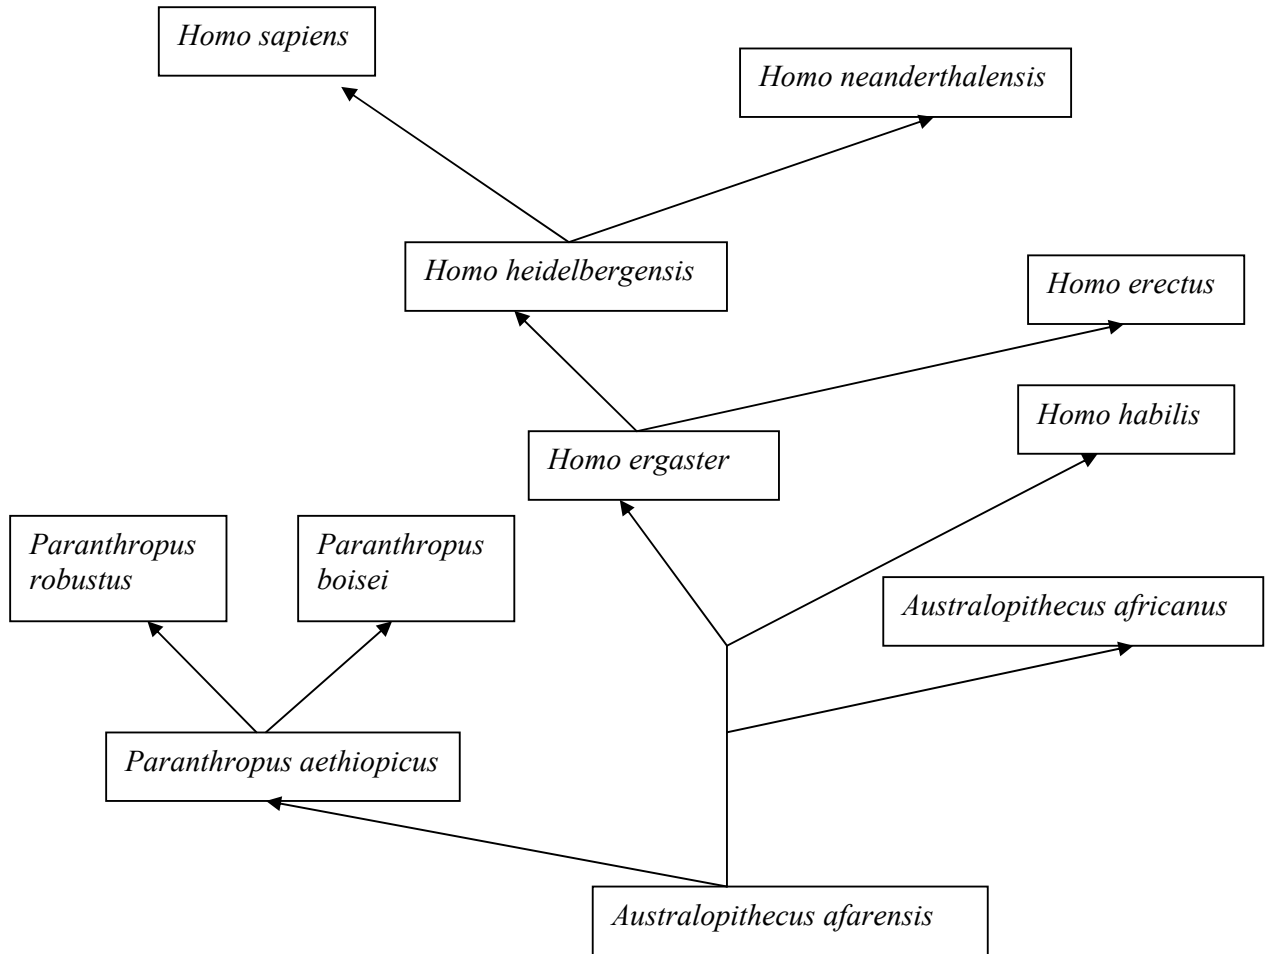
Homo sapiens

Homo neanderthalensis

Homo heidelbergensis

Homo erectus

Homo habilis

Homo ergaster

Paranthropus robustus

Paranthropus boisei

Australopithecus africanus

Paranthropus aethiopicus

Australopithecus afarensis